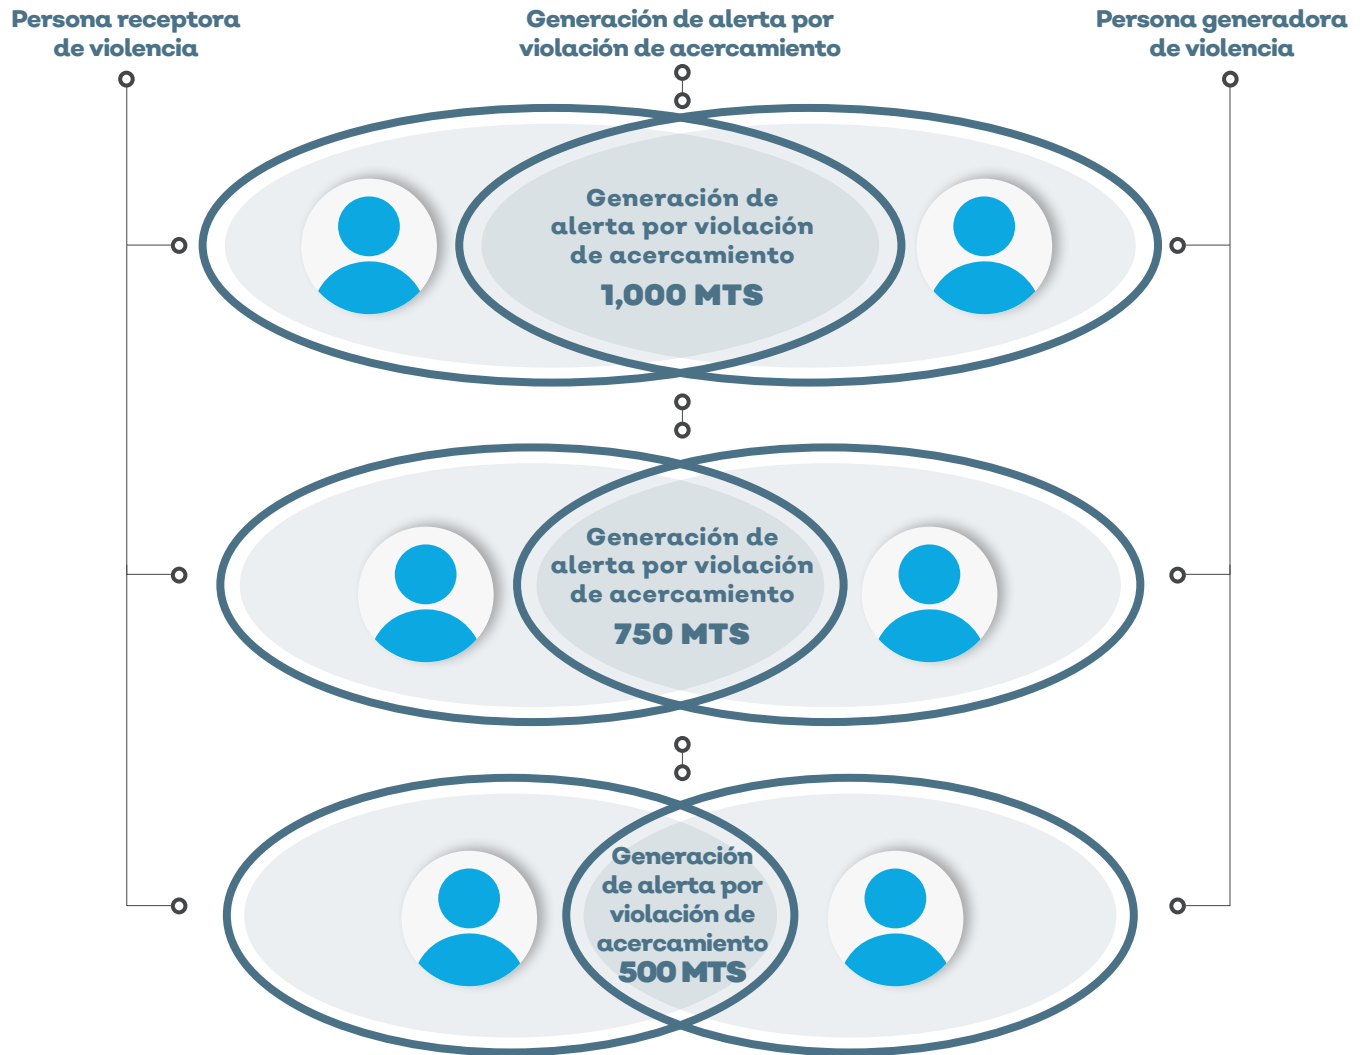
Persona receptora de violencia

Generación de alerta por violación de acercamiento

Persona generadora de violencia

Generación de alerta por violación de acercamiento
1,000 MTS

Generación de alerta por violación de acercamiento
750 MTS

Generación de alerta por violación de acercamiento
500 MTS